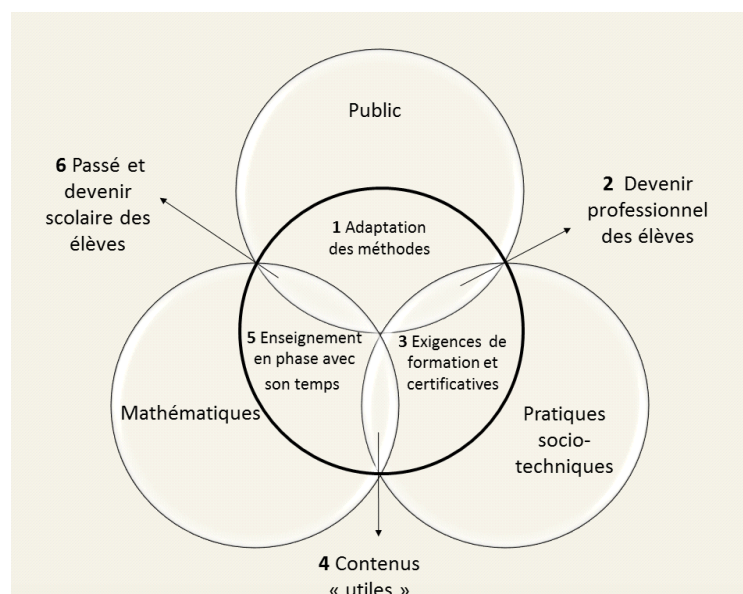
Public

6 Passé et devenir scolaire des élèves

2 Devenir professionnel des élèves

1 Adaptation des méthodes

5 Enseignement en phase avec son temps

3 Exigences de formation et certificatives

Mathématiques

Pratiques socio-techniques

4 Contenus « utiles »